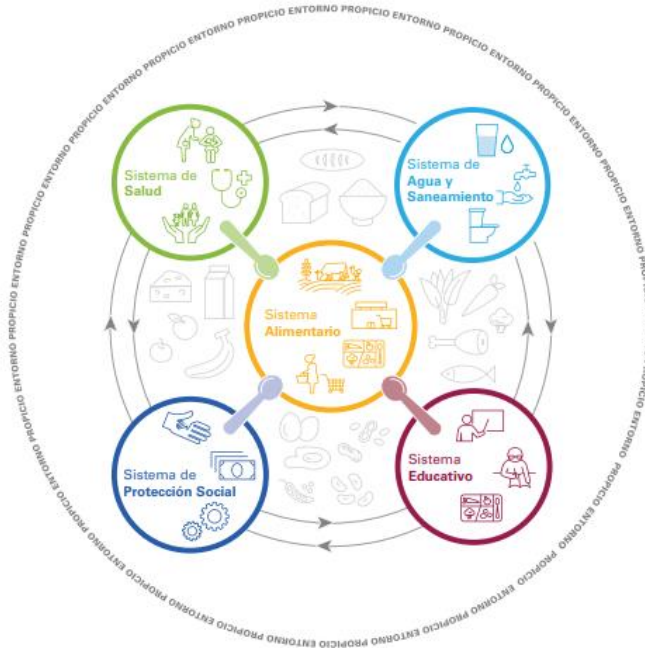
ENTORNO PROPICIO ENTORNO PROPICIO ENTORNO PROPICIO ENTORNO PROPICIO ENTORNO PROPICIO ENTORNO PROPICIO ENTORNO PROPICIO ENTORNO PROPICIO ENTORNO PROPICIO ENTORNO PROPICIO ENTORNO PROPICIO ENTORNO PROPICIO ENTORNO

Sistema de Salud

Sistema de Agua y Saneamiento

Sistema Alimentario

Sistema de Protección Social

Sistema Educativo